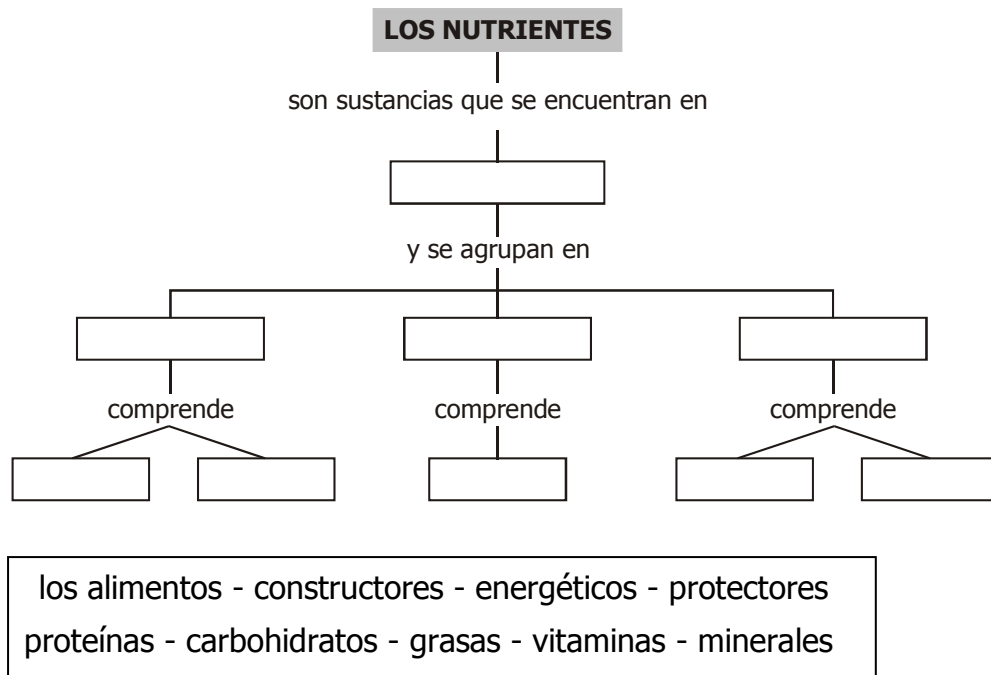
LOS NUTRIENTES

son sustancias que se encuentran en

y se agrupan en

comprende

comprende

comprende

los alimentos - constructores - energéticos - protectores
proteínas - carbohidratos - grasas - vitaminas - minerales